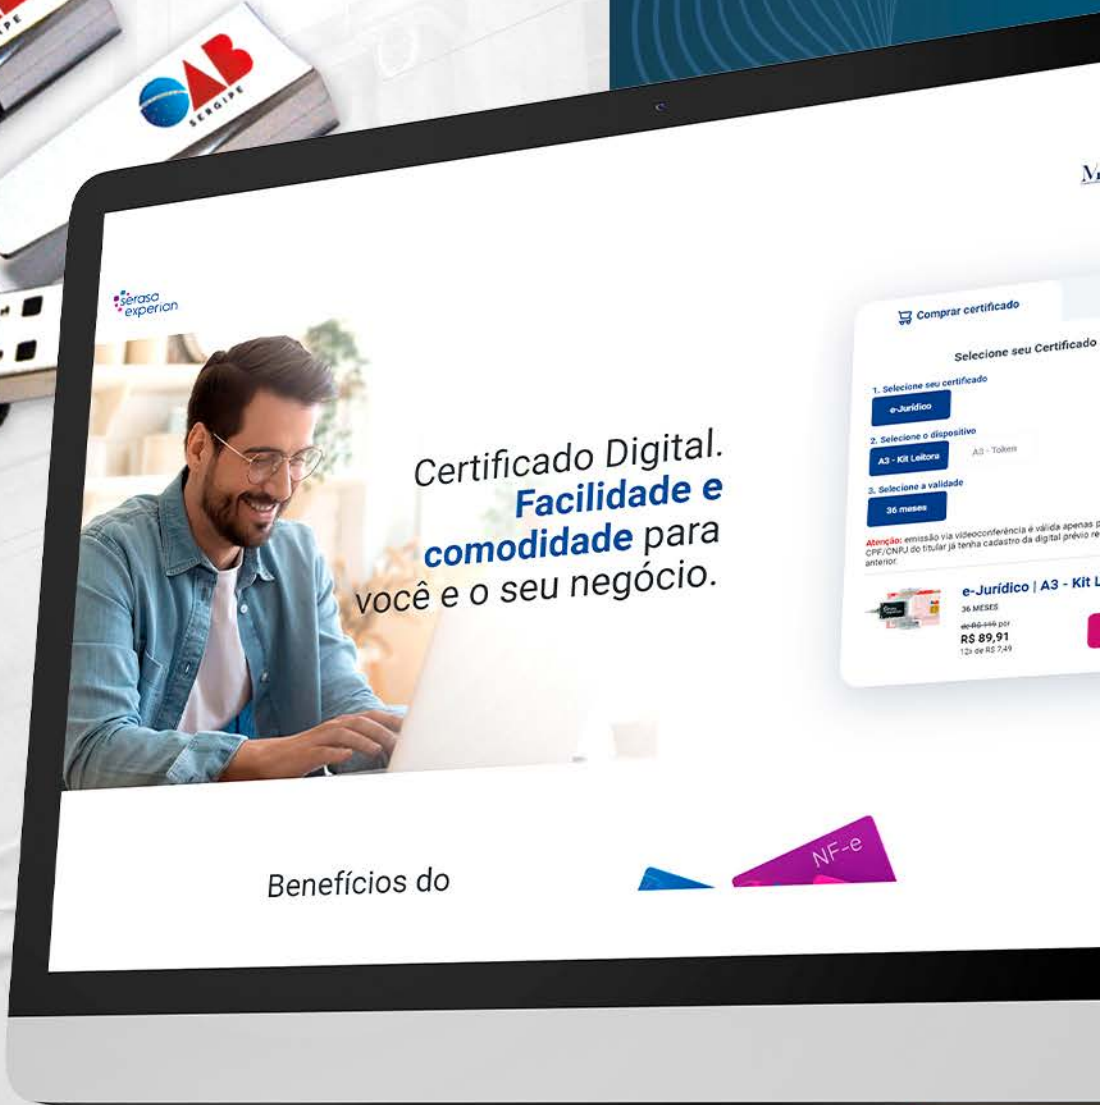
OAB
SERGIPE

serasa experian

Certificado Digital. Facilidade e comodidade para você e o seu negócio.

Comprar certificado

Selecione seu Certificado

1. Selecione seu certificado
e-Jurídico

2. Selecione o dispositivo
A3 - Kit Leitora
A3 - Token

3. Selecione a validade
36 meses

Atenção: emissão via videoconferência é válida apenas p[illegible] CPF/CNPJ do titular já tenha cadastro da digital prévio re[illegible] anterior.

e-Jurídico | A3 - Kit L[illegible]
36 MESES
de R$ 199 por
R$ 89,91
12x de R$ 7,49

Benefícios do

NF-e